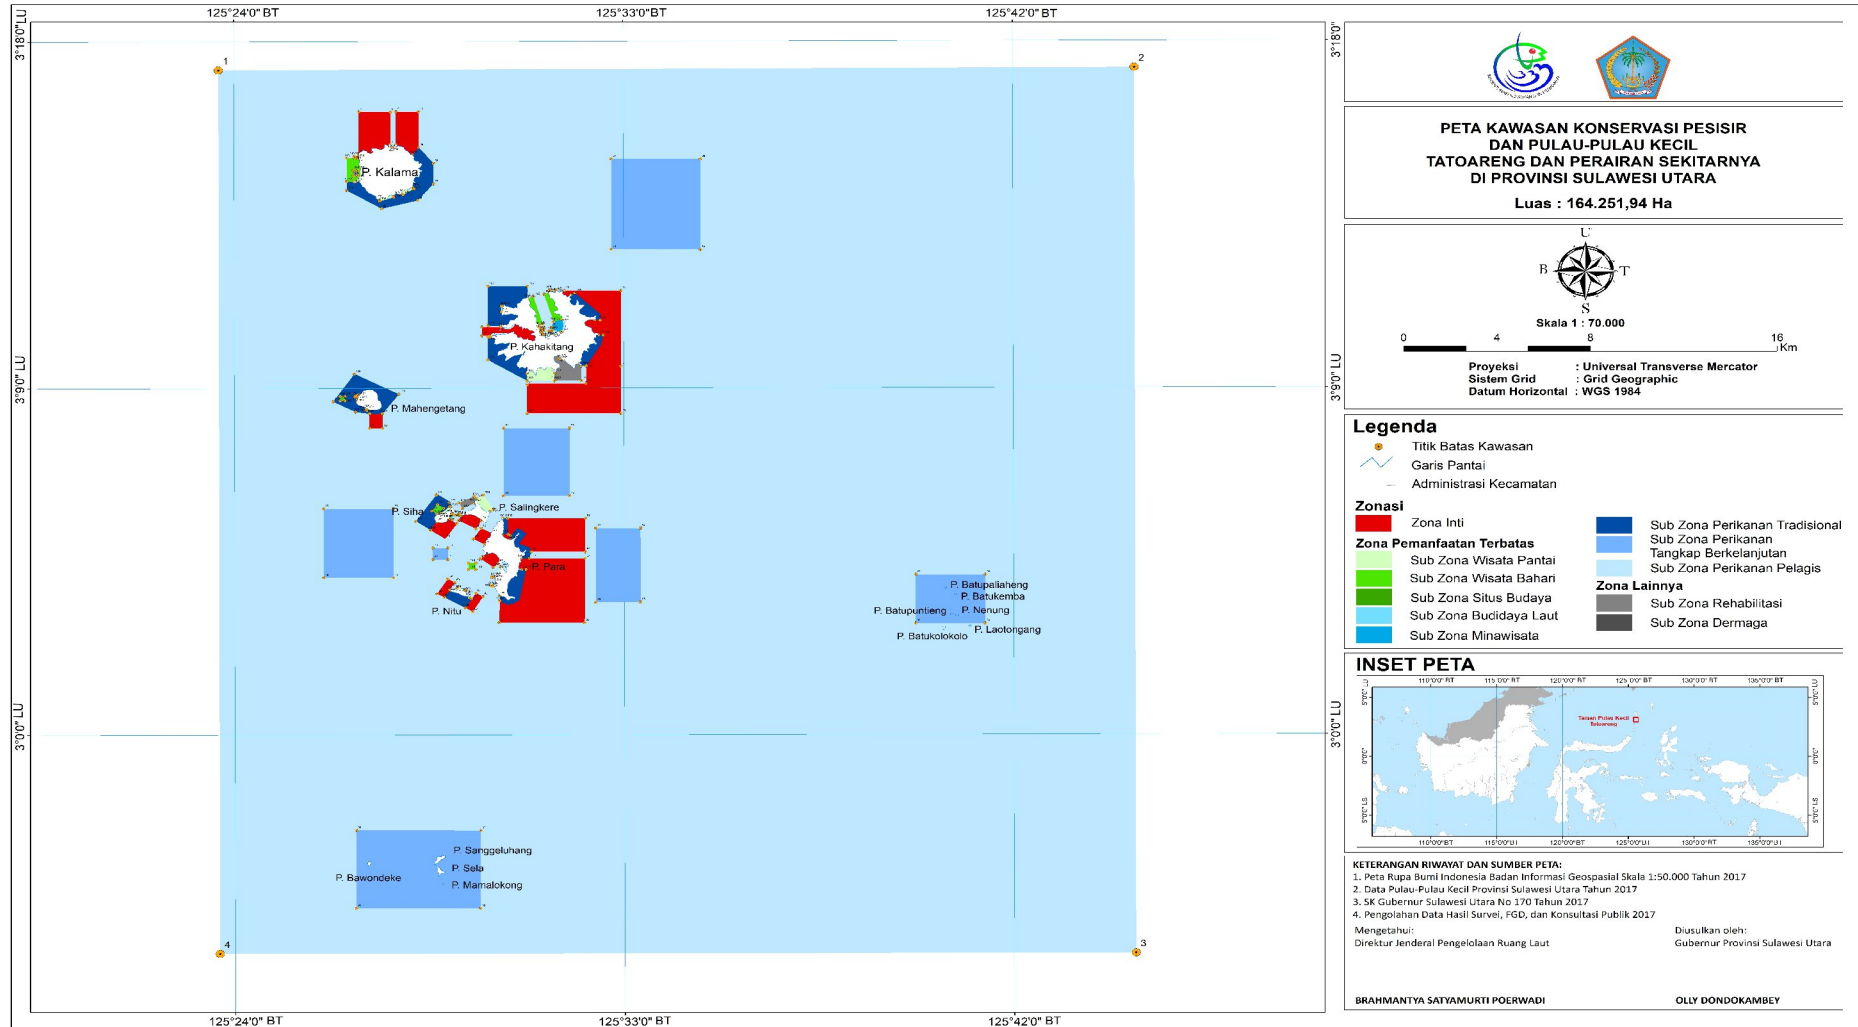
125°24'0" BT
125°33'0" BT
125°42'0" BT

3°18'0" LU
3°9'0" LU
3°0'0" LU

1
2
3
4

P. Kalama
P. Kahakitang
P. Mahengetang
P. Siha
P. Salingkere
P. Para
P. Nitu
P. Batupaliaheng
P. Batukemba
P. Batupuntieng
P. Nenung
P. Laotongang
P. Batukolokolo
P. Sanggeluhang
P. Sela
P. Bawondeke
P. Mamalokong

125°24'0" BT
125°33'0" BT
125°42'0" BT

PETA KAWASAN KONSERVASI PESISIR DAN PULAU-PULAU KECIL TATOARENG DAN PERAIRAN SEKITARNYA DI PROVINSI SULAWESI UTARA

Luas : 164.251,94 Ha

U
B
T
S

Skala 1 : 70.000

0 4 8 16 Km

Proyeksi : Universal Transverse Mercator
Sistem Grid : Grid Geographic
Datum Horizontal : WGS 1984

Legenda
Titik Batas Kawasan
Garis Pantai
Administrasi Kecamatan

Zonasi
Zona Inti
Zona Pemanfaatan Terbatas
Sub Zona Wisata Pantai
Sub Zona Wisata Bahari
Sub Zona Situs Budaya
Sub Zona Budidaya Laut
Sub Zona Minawisata
Sub Zona Perikanan Tradisional
Sub Zona Perikanan Tangkap Berkelanjutan
Sub Zona Perikanan Pelagis
Zona Lainnya
Sub Zona Rehabilitasi
Sub Zona Dermaga

INSET PETA

KETERANGAN RIWAYAT DAN SUMBER PETA:
1. Peta Rupa Bumi Indonesia Badan Informasi Geospasial Skala 1:50.000 Tahun 2017
2. Data Pulau-Pulau Kecil Provinsi Sulawesi Utara Tahun 2017
3. SK Gubernur Sulawesi Utara No 170 Tahun 2017
4. Pengolahan Data Hasil Survei, FGD, dan Konsultasi Publik 2017

Mengetahui:
Direktur Jenderal Pengelolaan Ruang Laut

Diusulkan oleh:
Gubernur Provinsi Sulawesi Utara

BRAHMANTYA SATYAMURTI POERWADI

OLLY DONDOKAMBEY